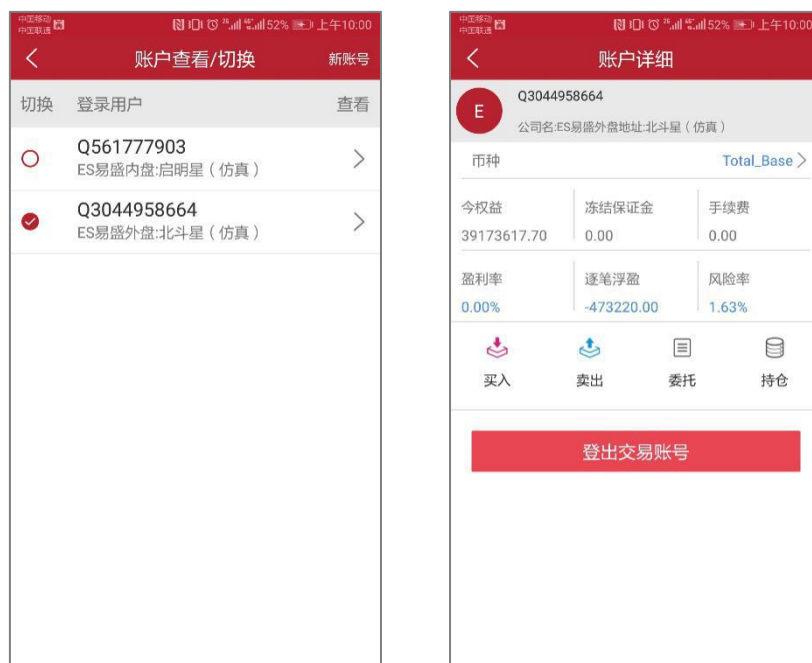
中国移动 中国联通 52% 上午10:00

账户查看/切换

新账号

切换 登录用户 查看

Q561777903
ES易盛内盘:启明星（仿真）

Q3044958664
ES易盛外盘:北斗星（仿真）

中国移动 中国联通 52% 上午10:00

账户详细

E

Q3044958664

公司名:ES易盛外盘地址:北斗星（仿真）

币种 Total_Base

| 今权益 | 冻结保证金 | 手续费 |
|---|---|---|
| 39173617.70 | 0.00 | 0.00 |
| 盈利率 | 逐笔浮盈 | 风险率 |
| 0.00% | -473220.00 | 1.63% |

买入 卖出 委托 持仓

登出交易账号